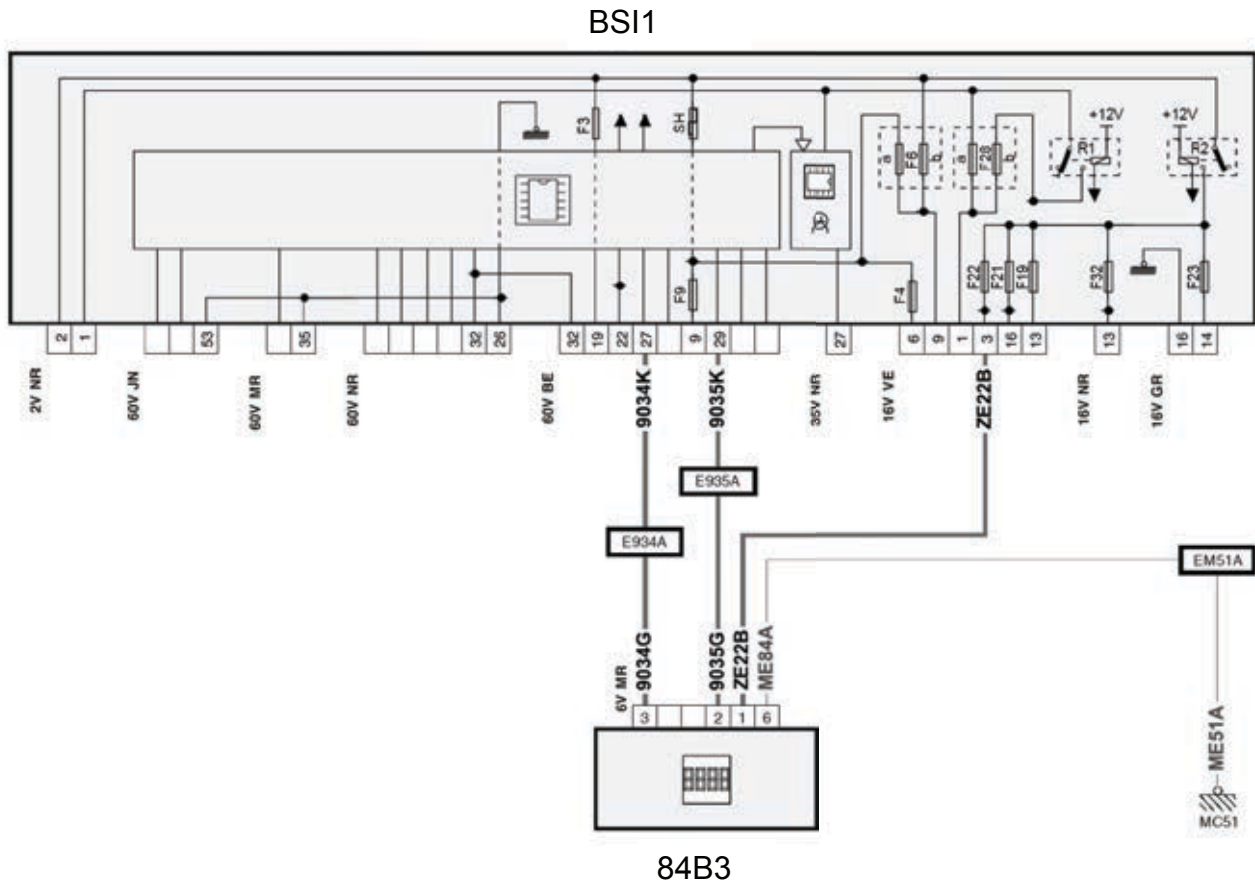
BSI1

F3
SH
a
F6
b
a
F28
b
+12V
R1
+12V
R2
F9
F4
F22
F21
F19
F32
F23

2
1
53
35
32
26
32
19
22
27
9
29
27
6
9
1
3
16
13
13
16
14

2V NR
60V JN
60V MR
60V NR
60V BE
9034K
9035K
35V NR
16V VE
ZE22B
16V NR
16V GR

E935A
E934A
EM51A

6V MR
9034G
9035G
ZE22B
ME84A
3
2
1
6

ME51A
MC51

84B3